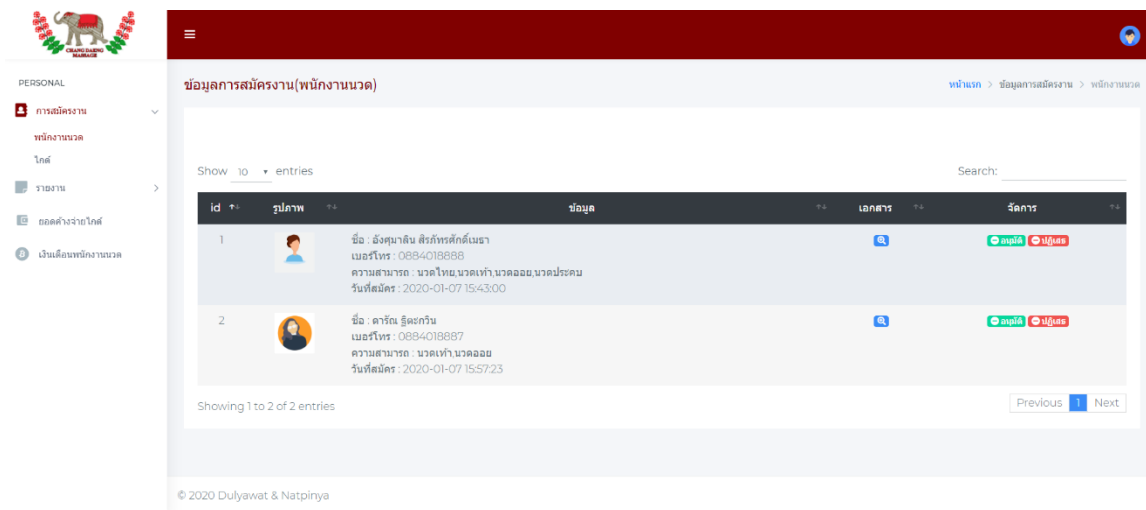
CHANG DAENG MASSAGE

PERSONAL

การสมัครงาน

พนักงานนวด

ไกด์

รายงาน

ยอดค้างจ่ายไกด์

เงินเดือนพนักงานนวด

ข้อมูลการสมัครงาน(พนักงานนวด)

หน้าแรก > ข้อมูลการสมัครงาน > พนักงานนวด

Show 10 entries

Search:

| id | รูปภาพ | ข้อมูล | เอกสาร | จัดการ |
|---|---|---|---|---|
| 1 | | ชื่อ : อังศุมาลิน สิรภัทรศักดิ์เมธา<br>เบอร์โทร : 0884018888<br>ความสามารถ : นวดไทย,นวดเท้า,นวดออย,นวดประคบ<br>วันที่สมัคร : 2020-01-07 15:43:00 | | อนุมัติ ปฏิเสธ |
| 2 | | ชื่อ : ดารัณ ฐิตะกวิน<br>เบอร์โทร : 0884018887<br>ความสามารถ : นวดเท้า,นวดออย<br>วันที่สมัคร : 2020-01-07 15:57:23 | | อนุมัติ ปฏิเสธ |

Showing 1 to 2 of 2 entries

Previous 1 Next

© 2020 Dulyawat & Natpinya